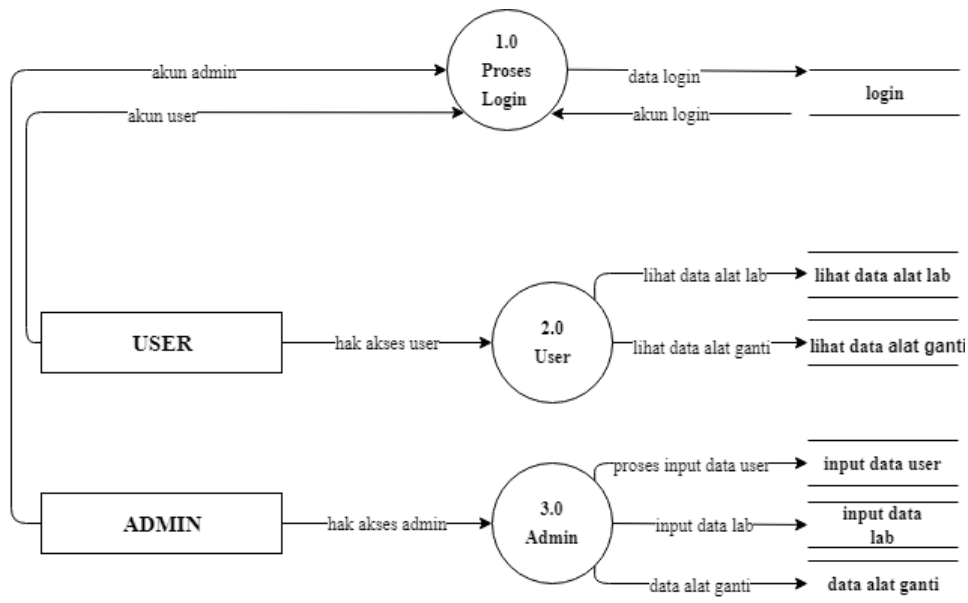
akun admin

1.0
Proses
Login

data login

login

akun user

akun login

lihat data alat lab

lihat data alat lab

USER

hak akses user

2.0
User

lihat data alat ganti

lihat data alat ganti

proses input data user

input data user

ADMIN

hak akses admin

3.0
Admin

input data lab

input data lab

data alat ganti

data alat ganti